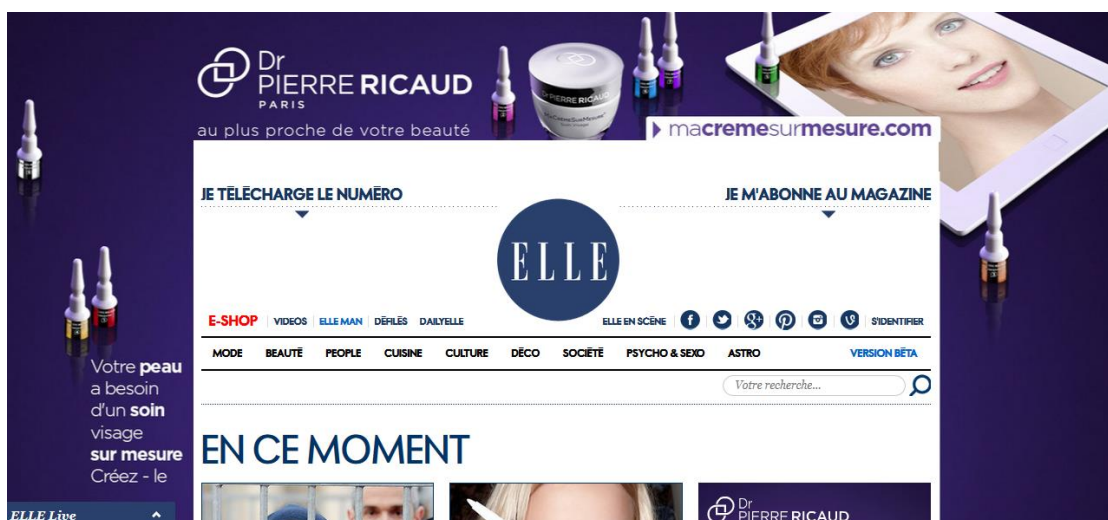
Dr PIERRE RICAUD PARIS

au plus proche de votre beauté

macremesurmesure.com

PIERRE RICAUD

JE TÉLÉCHARGE LE NUMÉRO

JE M'ABONNE AU MAGAZINE

ELLE

E-SHOP | VIDEOS | ELLE MAN | DÉFILÉS | DAILYELLE

ELLE EN SCÈNE

S'IDENTIFIER

MODE | BEAUTÉ | PEOPLE | CUISINE | CULTURE | DÉCO | SOCIÉTÉ | PSYCHO & SEXO | ASTRO | VERSION BÊTA

Votre recherche...

EN CE MOMENT

Votre peau a besoin d'un soin visage sur mesure Créez - le

ELLE Live

Dr PIERRE RICAUD